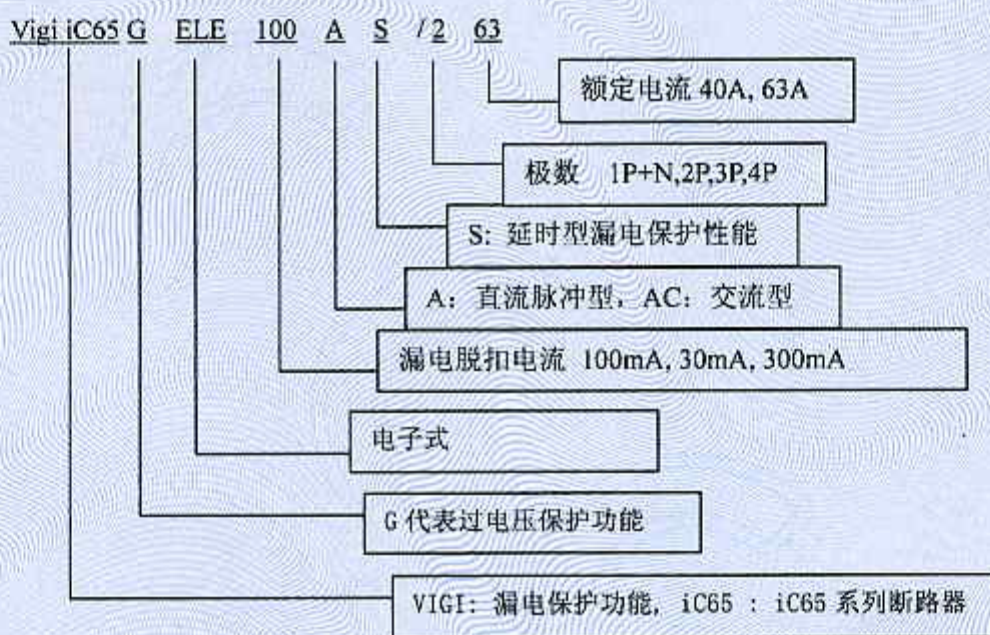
Vigi iC65 G ELE 100 A S /2 63

额定电流 40A, 63A

极数 1P+N,2P,3P,4P

S: 延时型漏电保护性能

A: 直流脉冲型, AC: 交流型

漏电脱扣电流 100mA, 30mA, 300mA

电子式

G 代表过电压保护功能

VIGI: 漏电保护功能, iC65 : iC65 系列断路器